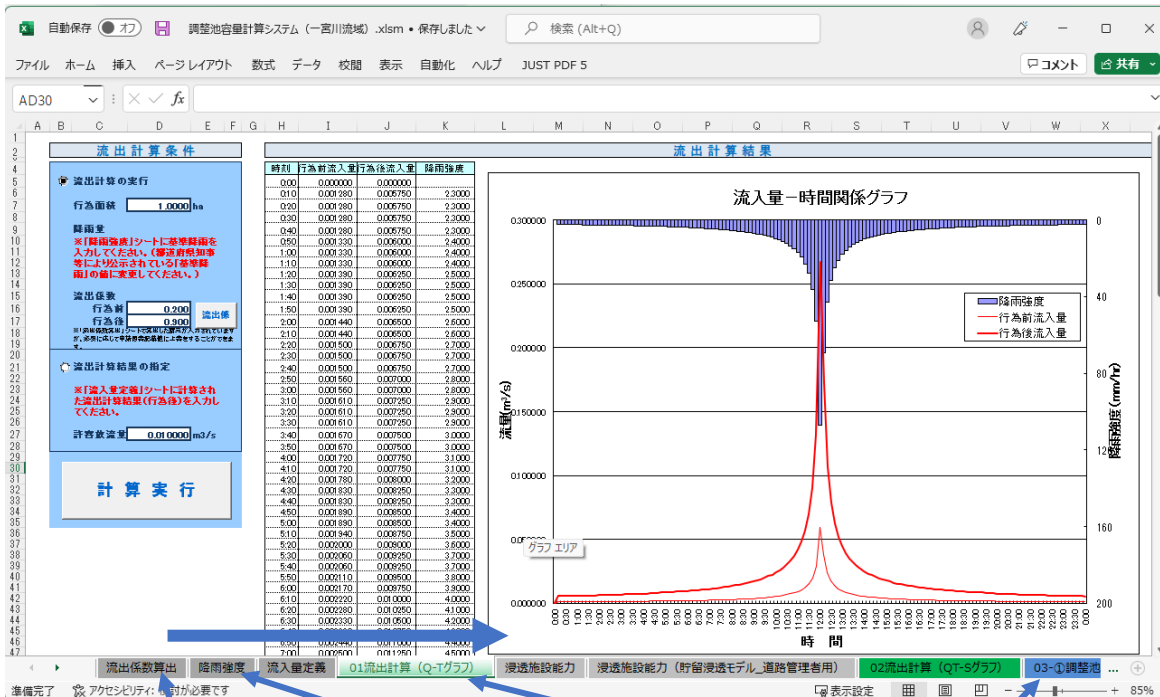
自動保存 オフ 調整池容量計算システム（一宮川流域）.xlsm • 保存しました 検索 (Alt+Q)

ファイル ホーム 挿入 ページレイアウト 数式 データ 校閲 表示 自動化 ヘルプ JUST PDF 5 コメント 共有

AD30 $fx$

流出計算条件

流出計算の実行

行為面積 1.0000 ha

降雨量
※「降雨強度」シートに基準降雨を入力してください。（都道府県知事等により公示されている「基準降雨」の値に変更してください。）

流出係数
行為前 0.200
行為後 0.900
流出係

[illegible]

流出計算結果の指定

※「流入量定義」シートに計算された流出計算結果（行為後）を入力してください。

許容放流量 0.010000 m3/s

計算実行

流出計算結果

| 時刻 | 行為前流入量 | 行為後流入量 | 降雨強度 |
|---|---|---|---|
| 0:00 | 0.000000 | 0.000000 | |
| 0:10 | 0.001280 | 0.005750 | 2.3000 |
| 0:20 | 0.001280 | 0.005750 | 2.3000 |
| 0:30 | 0.001280 | 0.005750 | 2.3000 |
| 0:40 | 0.001280 | 0.005750 | 2.3000 |
| 0:50 | 0.001330 | 0.006000 | 2.4000 |
| 1:00 | 0.001330 | 0.006000 | 2.4000 |
| 1:10 | 0.001330 | 0.006000 | 2.4000 |
| 1:20 | 0.001390 | 0.006250 | 2.5000 |
| 1:30 | 0.001390 | 0.006250 | 2.5000 |
| 1:40 | 0.001390 | 0.006250 | 2.5000 |
| 1:50 | 0.001390 | 0.006250 | 2.5000 |
| 2:00 | 0.001440 | 0.006500 | 2.6000 |
| 2:10 | 0.001440 | 0.006500 | 2.6000 |
| 2:20 | 0.001500 | 0.006750 | 2.7000 |
| 2:30 | 0.001500 | 0.006750 | 2.7000 |
| 2:40 | 0.001500 | 0.006750 | 2.7000 |
| 2:50 | 0.001560 | 0.007000 | 2.8000 |
| 3:00 | 0.001560 | 0.007000 | 2.8000 |
| 3:10 | 0.001610 | 0.007250 | 2.9000 |
| 3:20 | 0.001610 | 0.007250 | 2.9000 |
| 3:30 | 0.001610 | 0.007250 | 2.9000 |
| 3:40 | 0.001670 | 0.007500 | 3.0000 |
| 3:50 | 0.001670 | 0.007500 | 3.0000 |
| 4:00 | 0.001720 | 0.007750 | 3.1000 |
| 4:10 | 0.001720 | 0.007750 | 3.1000 |
| 4:20 | 0.001780 | 0.008000 | 3.2000 |
| 4:30 | 0.001830 | 0.008250 | 3.3000 |
| 4:40 | 0.001830 | 0.008250 | 3.3000 |
| 4:50 | 0.001890 | 0.008500 | 3.4000 |
| 5:00 | 0.001890 | 0.008500 | 3.4000 |
| 5:10 | 0.001940 | 0.008750 | 3.5000 |
| 5:20 | 0.002000 | 0.009000 | 3.6000 |
| 5:30 | 0.002060 | 0.009250 | 3.7000 |
| 5:40 | 0.002060 | 0.009250 | 3.7000 |
| 5:50 | 0.002110 | 0.009500 | 3.8000 |
| 6:00 | 0.002170 | 0.009750 | 3.9000 |
| 6:10 | 0.002220 | 0.010000 | 4.0000 |
| 6:20 | 0.002280 | 0.010250 | 4.1000 |
| 6:30 | 0.002330 | 0.010500 | 4.2000 |

流入量－時間関係グラフ

降雨強度
行為前流入量
行為後流入量

流量(m³/s)
降雨強度(mm/hr)
時間
グラフ エリア

0.300000 0.250000 0.200000 0.150000 0.100000 0.050000 0.000000
0 40 80 120 160 200

流出係数算出 降雨強度 流入量定義 01流出計算（Q-Tグラフ） 浸透施設能力 浸透施設能力（貯留浸透モデル_道路管理者用） 02流出計算（QT-Sグラフ） 03-①調整池 ...

準備完了 アクセシビリティ: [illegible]討が必要です 表示設定 85%